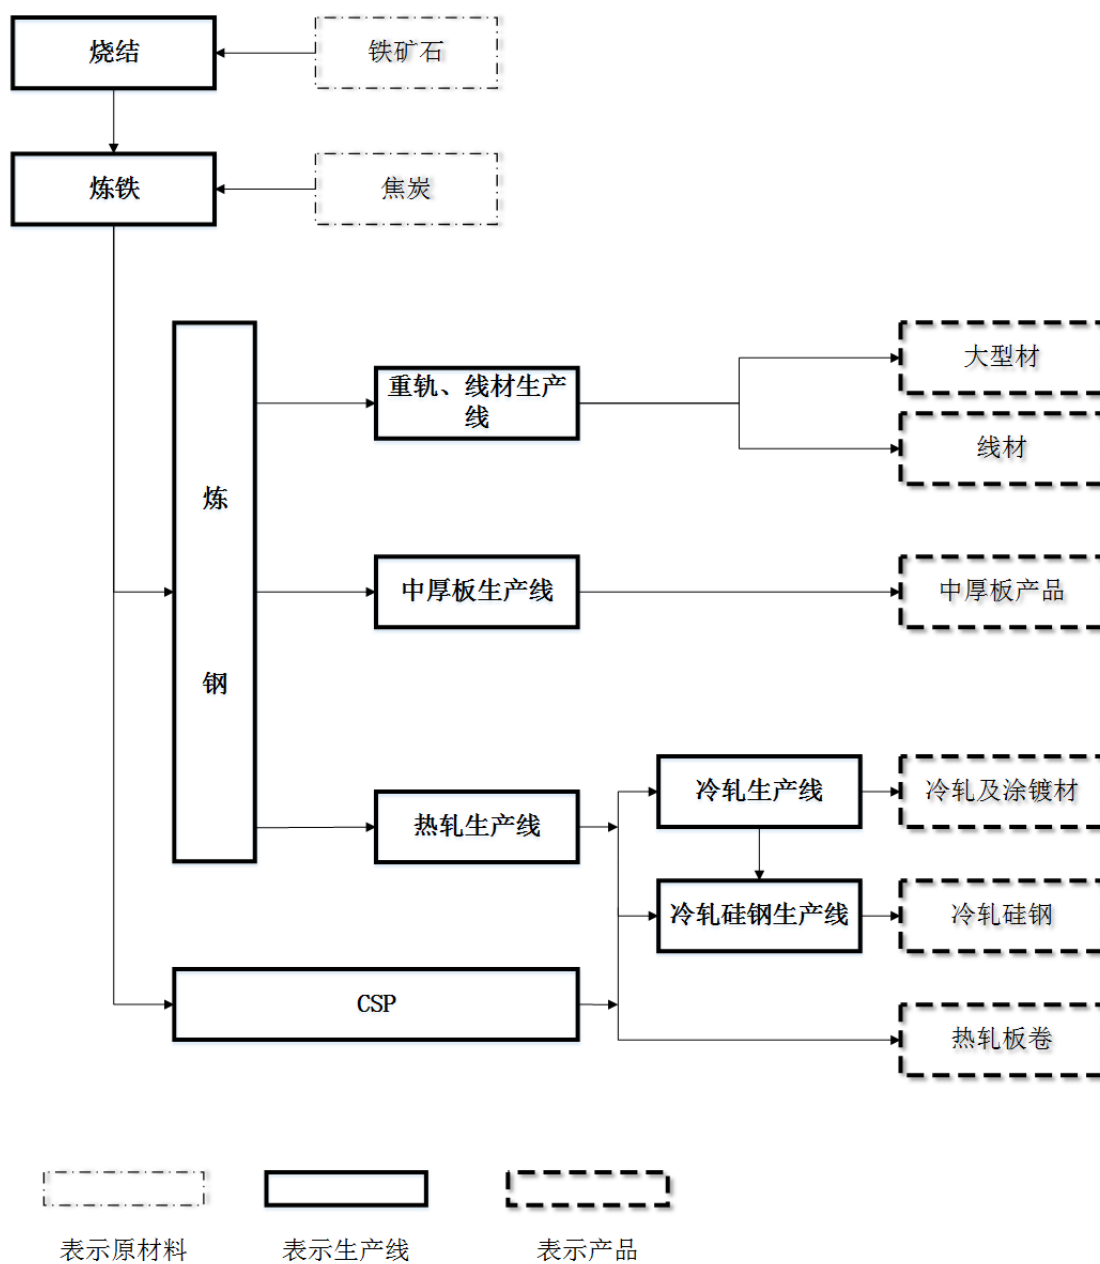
烧结

铁矿石

炼铁

焦炭

炼

钢

重轨、线材生产线

大型材

线材

中厚板生产线

中厚板产品

热轧生产线

冷轧生产线

冷轧及涂镀材

冷轧硅钢生产线

冷轧硅钢

CSP

热轧板卷

表示原材料

表示生产线

表示产品